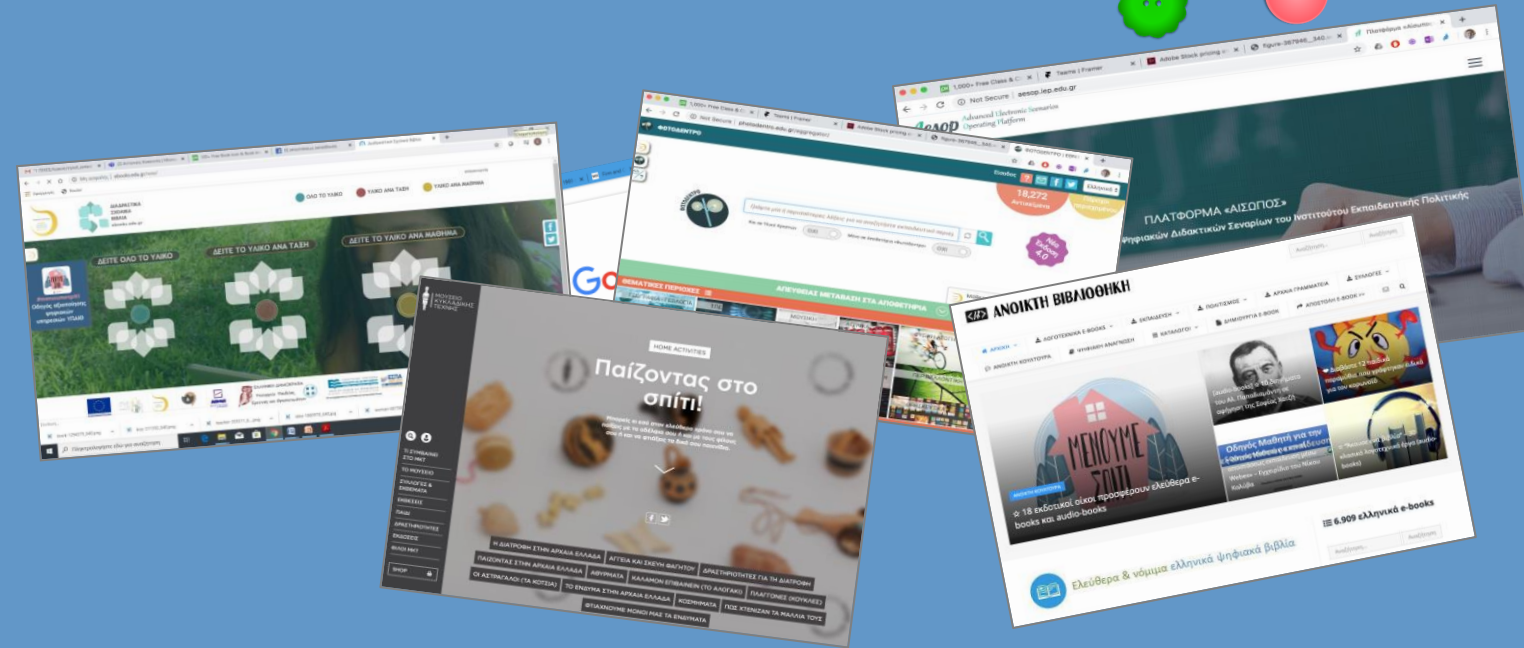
1,000+ Free Class & C
Teams | Framer
Adobe Stock pricing
figure-367946_340
Πλατφόρμα «Αίσωπος»
Not Secure | aesop.iep.edu.gr
Aesop Advanced Electronic Scenarios Operating Platform
ΠΛΑΤΦΟΡΜΑ «ΑΙΣΩΠΟΣ»
Ψηφιακών Διδακτικών Σεναρίων του Ινστιτούτου Εκπαιδευτικής Πολιτικής

Not Secure | photodentro.edu.gr
ΦΩΤΟΔΕΝΤΡΟ
18,272 Αντικείμενα
Ελληνικά
Νέα Έκδοση 4.0
ΘΕΜΑΤΙΚΕΣ ΠΕΡΙΟΧΕΣ
ΑΠΕΥΘΕΙΑΣ ΜΕΤΑΒΑΣΗ ΣΤΑ ΑΠΟΘΕΤΗΡΙΑ

ΔΙΑΔΡΑΣΤΙΚΑ ΣΧΟΛΙΚΑ ΒΙΒΛΙΑ
ΟΛΟ ΤΟ ΥΛΙΚΟ
ΥΛΙΚΟ ΑΝΑ ΤΑΞΗ
ΥΛΙΚΟ ΑΝΑ ΜΑΘΗΜΑ
ΔΕΙΤΕ ΟΛΟ ΤΟ ΥΛΙΚΟ
ΔΕΙΤΕ ΤΟ ΥΛΙΚΟ ΑΝΑ ΤΑΞΗ
ΔΕΙΤΕ ΤΟ ΥΛΙΚΟ ΑΝΑ ΜΑΘΗΜΑ
Οδηγίες αξιοποίησης ψηφιακών εργαλείων ΥΠΑΙΘ
Πληκτρολογήστε εδώ για αναζήτηση

ΜΟΥΣΕΙΟ ΚΥΚΛΑΔΙΚΗΣ ΤΕΧΝΗΣ
HOME ACTIVITIES
Παίζοντας στο σπίτι!
Η ΣΥΜΒΑΙΝΕΙ ΣΤΟ ΜΚΤ
ΤΟ ΜΟΥΣΕΙΟ
ΣΥΛΛΟΓΕΣ & ΕΚΘΕΜΑΤΑ
ΕΚΘΕΣΕΙΣ
ΠΑΙΔΙ
ΔΡΑΣΤΗΡΙΟΤΗΤΕΣ
ΕΚΔΟΣΕΙΣ
ΦΙΛΟΙ ΜΚΤ
SHOP
Η ΔΙΑΤΡΟΦΗ ΣΤΗΝ ΑΡΧΑΙΑ ΕΛΛΑΔΑ
ΑΓΓΕΙΑ ΚΑΙ ΣΚΕΥΗ ΦΑΓΗΤΟΥ
ΔΡΑΣΤΗΡΙΟΤΗΤΕΣ ΓΙΑ ΤΗ ΔΙΑΤΡΟΦΗ
ΠΑΙΖΟΝΤΑΣ ΣΤΗΝ ΑΡΧΑΙΑ ΕΛΛΑΔΑ
ΑΘΥΡΜΑΤΑ
ΚΑΛΑΜΟΝ ΕΠΙΒΑΙΝΕΙΝ (ΤΟ ΑΛΟΓΑΚΙ)
ΠΛΑΓΓΟΝΕΣ (ΚΟΥΚΛΕΣ)
ΟΙ ΑΣΤΡΑΓΑΛΟΙ (ΤΑ ΚΟΤΣΙΑ)
ΤΟ ΕΝΔΥΜΑ ΣΤΗΝ ΑΡΧΑΙΑ ΕΛΛΑΔΑ
ΚΟΣΜΗΜΑΤΑ
ΠΩΣ ΧΤΕΝΙΖΑΝ ΤΑ ΜΑΛΛΙΑ ΤΟΥΣ
ΦΤΙΑΧΝΟΥΜΕ ΜΟΝΟΙ ΜΑΣ ΤΑ ΕΝΔΥΜΑΤΑ

ΑΝΟΙΚΤΗ ΒΙΒΛΙΟΘΗΚΗ
Αναζήτηση
ΑΡΧΙΚΗ
ΛΟΓΟΤΕΧΝΙΚΑ E-BOOKS
ΕΚΠΑΙΔΕΥΣΗ
ΠΟΛΙΤΙΣΜΟΣ
ΑΡΧΑΙΑ ΓΡΑΜΜΑΤΕΙΑ
ΣΥΛΛΟΓΕΣ
ΑΝΟΙΚΤΗ ΚΟΥΚΤΟΥΡΑ
ΨΗΦΙΑΚΗ ΑΝΑΓΝΩΣΗ
ΚΑΤΑΛΟΓΟΙ
ΔΗΜΙΟΥΡΓΙΑ E-BOOK
ΑΠΟΣΤΟΛΗ E-BOOK
ΜΕΝΟΥΜΕ ΣΠΙΤΙ
18 εκδοτικοί οίκοι προσφέρουν ελεύθερα e-books και audio-books
Οδηγός Μαθητή για την
6.909 ελληνικά e-books
Ελεύθερα & νόμιμα ελληνικά ψηφιακά βιβλία